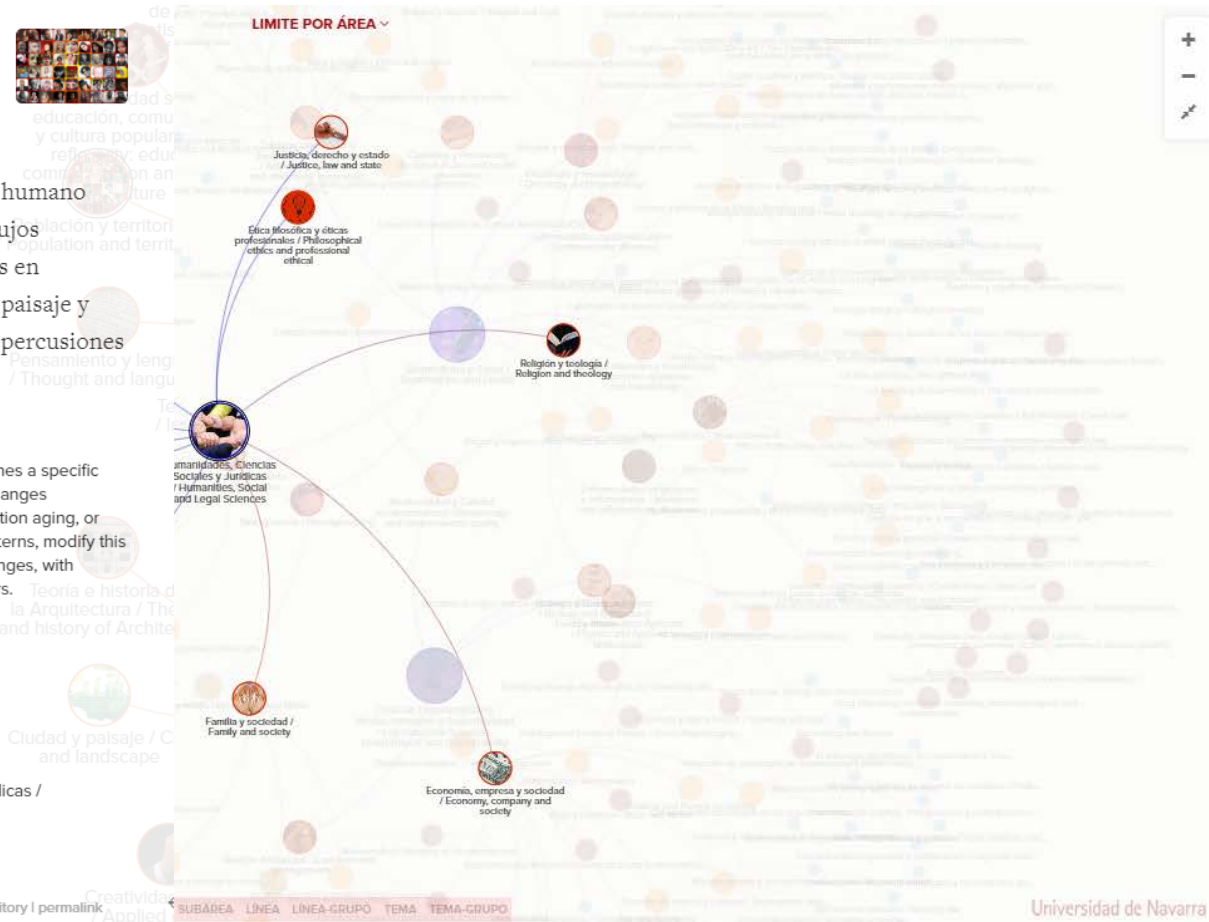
LIMITE POR ÁREA

Justicia, derecho y estado / Justice, law and state

Ética filosófica y éticas profesionales / Philosophical ethics and professional ethical

Religión y teología / Religion and theology

Humanidades, Ciencias Sociales y Jurídicas / Humanities, Social and Legal Sciences

Familia y sociedad / Family and society

Economía, empresa y sociedad / Economy, company and society

humano
ujos
s en
paisaje y
percusiones

nes a specific
anges
tion aging, or
terns, modify this
nges, with
rs.

Teoría e historia d
la Arquitectura / The
and history of Archite

Ciudad y paisaje / C
and landscape

Población y territo
Population and terri

Pensamiento y leng
/ Thought and langu

educación, comu
y cultura popular

licas /

tory | permalink

SUBÁREA LÍNEA LÍNEA-GRUPO TEMA TEMA-GRUPO

Universidad de Navarra

+
−